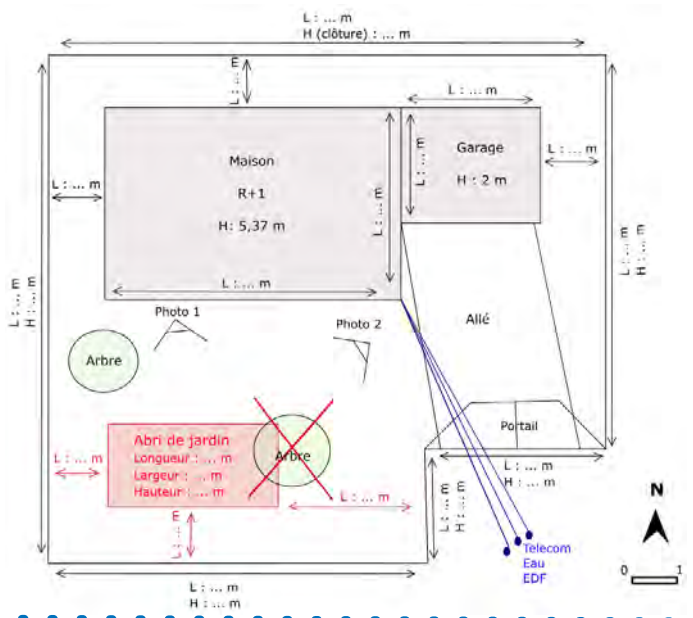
L : ... m
H (clôture) : ... m

E
L : ... m

L : ... m

Maison
R+1
H: 5,37 m

L : ... m

L : ... m

L : ... m

Garage
H : 2 m

L : ... m

L : ... m
H : ... m

L : ... m
H : ... m

Photo 1

Photo 2

Allé

Arbre

Abri de jardin
Longueur : ... m
Largeur : ... m
Hauteur : ... m

L : ... m

Arbre

L : ... m

E
L : ... m

Portail

L : ... m
H : ... m

L : ... m
H : ... m

Telecom
Eau
EDF

N

0 1

L : ... m
H : ... m